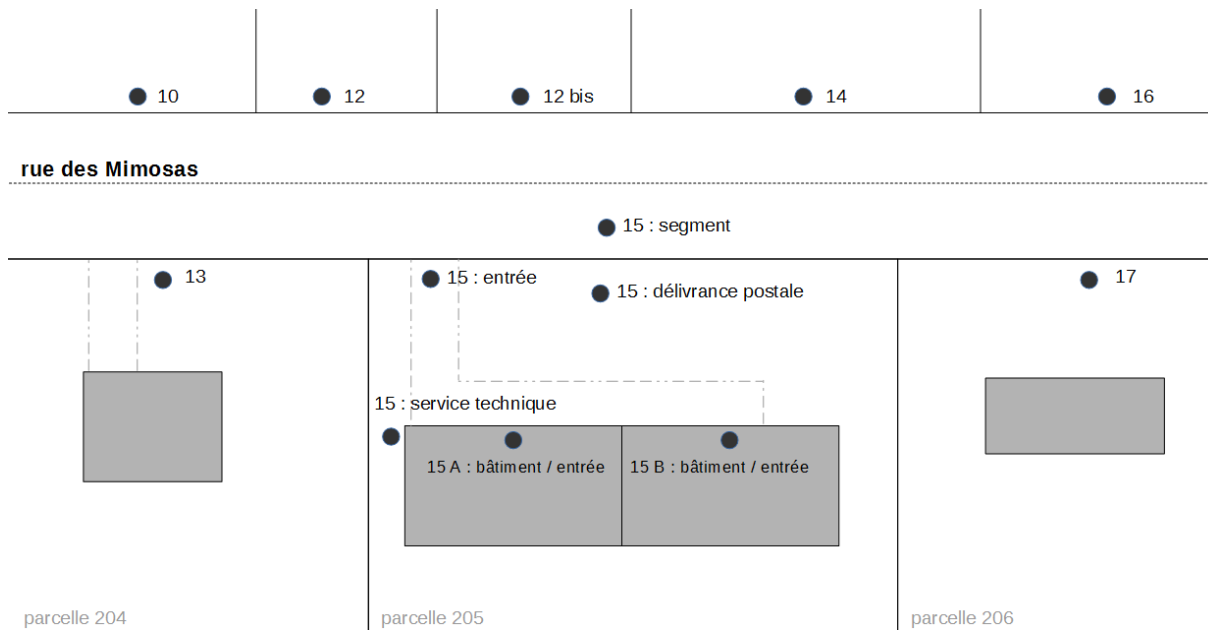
10
12
12 bis
14
16

rue des Mimosas

15 : segment

13
15 : entrée
15 : délivrance postale
17

15 : service technique
15 A : bâtiment / entrée
15 B : bâtiment / entrée

parcelle 204
parcelle 205
parcelle 206